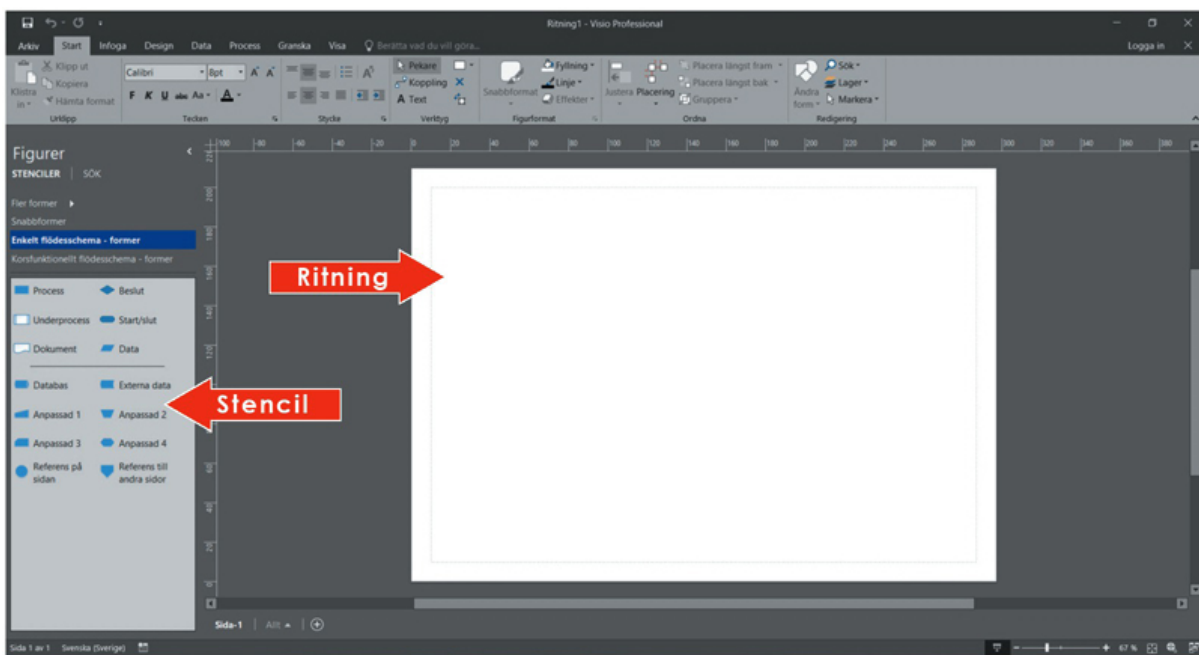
Ritning1 - Visio Professional

Arkiv Start Infoga Design Data Process Granska Visa Berätta vad du vill göra... Logga in

Klistra in Klipp ut Kopiera Hämta format Urklipp
Calibri 8pt A A F K U abc Aa A Tecken
Stycke
Pekare Koppling Text Verktyg
Snabbformat Fyllning Linje Effekter Figurformat
Justera Placering Placera längst fram Placera längst bak Gruppera Ordna
Ändra form Sök Lager Markera Redigering

Figurer
STENCILER | SÖK
Fler former
Snabbformer
Enkelt flödesschema - former
Korsfunktionellt flödesschema - former

Process Beslut
Underprocess Start/slut
Dokument Data
Databas Externa data
Anpassad 1 Anpassad 2
Anpassad 3 Anpassad 4
Referens på sidan Referens till andra sidor

-100 -80 -60 -40 -20 0 20 40 60 80 100 120 140 160 180 200 220 240 260 280 300 320 340 360 380

Ritning

Stencil

Sida-1 Allt

Sida 1 av 1 Svenska (Sverige) 67 %